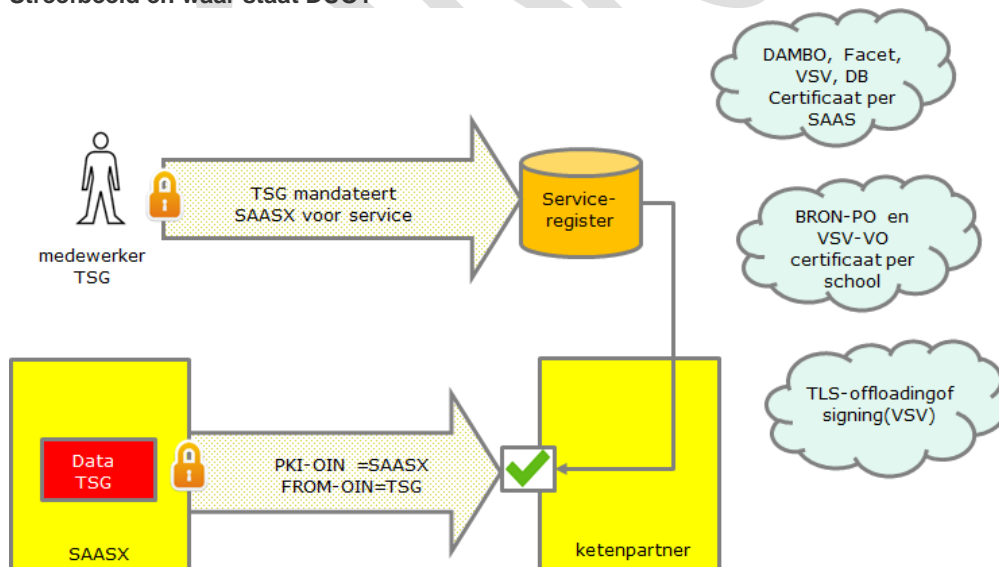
Streefbeeld en waar staat DUO?

DAMBO, Facet, VSV, DB Certificaat per SAAS

TSG mandateert SAASX voor service

Service-register

medewerker TSG

BRON-PO en VSV-VO certificaat per school

TLS-offloadingof signing(VSV)

Data TSG

PKI-OIN =SAASX
FROM-OIN=TSG

SAASX

ketenpartner